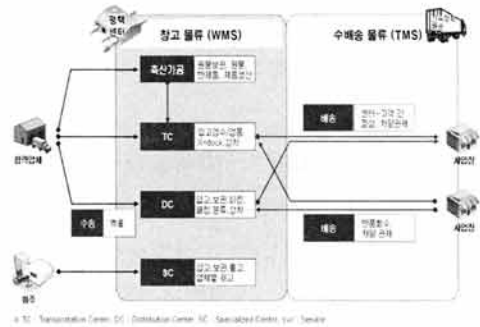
광역 센터

창고 물류 (WMS)

수배송 물류 (TMS)

축산가공

원물보관, 원물, 판매품, 제품생산

TC

입고검수/검품 X-dock 갑찬

DC

입고, 보관, 피킹 출고 분류 갑찬

SC

입고, 보관, 출고 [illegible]

수출

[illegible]

배송

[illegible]

배송

반품회수 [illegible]

협력업체

매장

매장

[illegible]

※ TC : Transportation Center, DC : Distribution Center, SC : Specialized Center, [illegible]